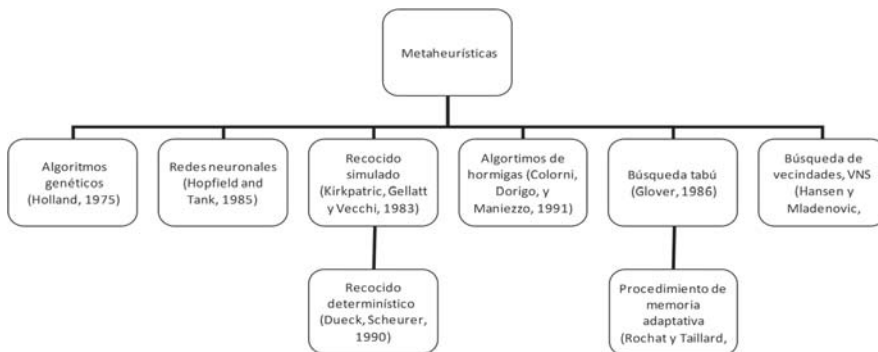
Metaheurísticas

Algoritmos genéticos (Holland, 1975)

Redes neuronales (Hopfield and Tank, 1985)

Recocido simulado (Kirkpatric, Gellatt y Vecchi, 1983)

Recocido determinístico (Dueck, Scheurer, 1990)

Algortimos de hormigas (Colorni, Dorigo, y Maniezzo, 1991)

Búsqueda tabú (Glover, 1986)

Procedimiento de memoria adaptativa (Rochat y Taillard,

Búsqueda de vecindades, VNS (Hansen y Mladenovic,